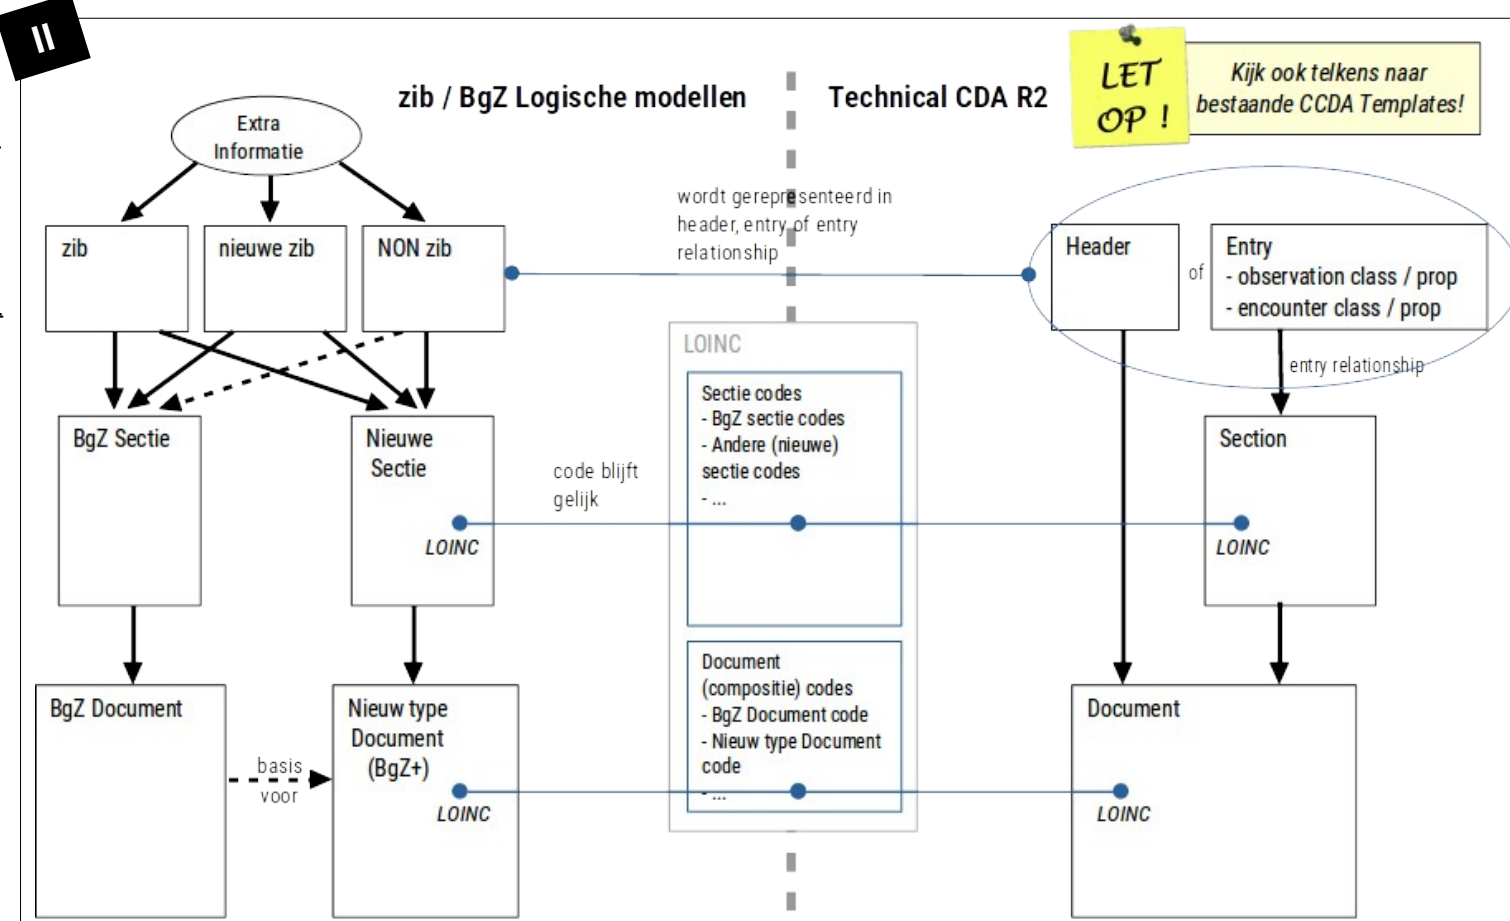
II

zib / BgZ Logische modellen

Technical CDA R2

LET OP !

Kijk ook telkens naar bestaande CCDA Templates!

Extra Informatie

zib

nieuwe zib

NON zib

wordt gerepresenteerd in header, entry of entry relationship

Header

of

Entry
- observation class / prop
- encounter class / prop

entry relationship

LOINC

Sectie codes
- BgZ sectie codes
- Andere (nieuwe) sectie codes
- ...

BgZ Sectie

Nieuwe Sectie

code blijft gelijk

LOINC

Section

LOINC

Document (compositie) codes
- BgZ Document code
- Nieuw type Document code
- ...

BgZ Document

basis voor

Nieuw type Document (BgZ+)

LOINC

Document

LOINC